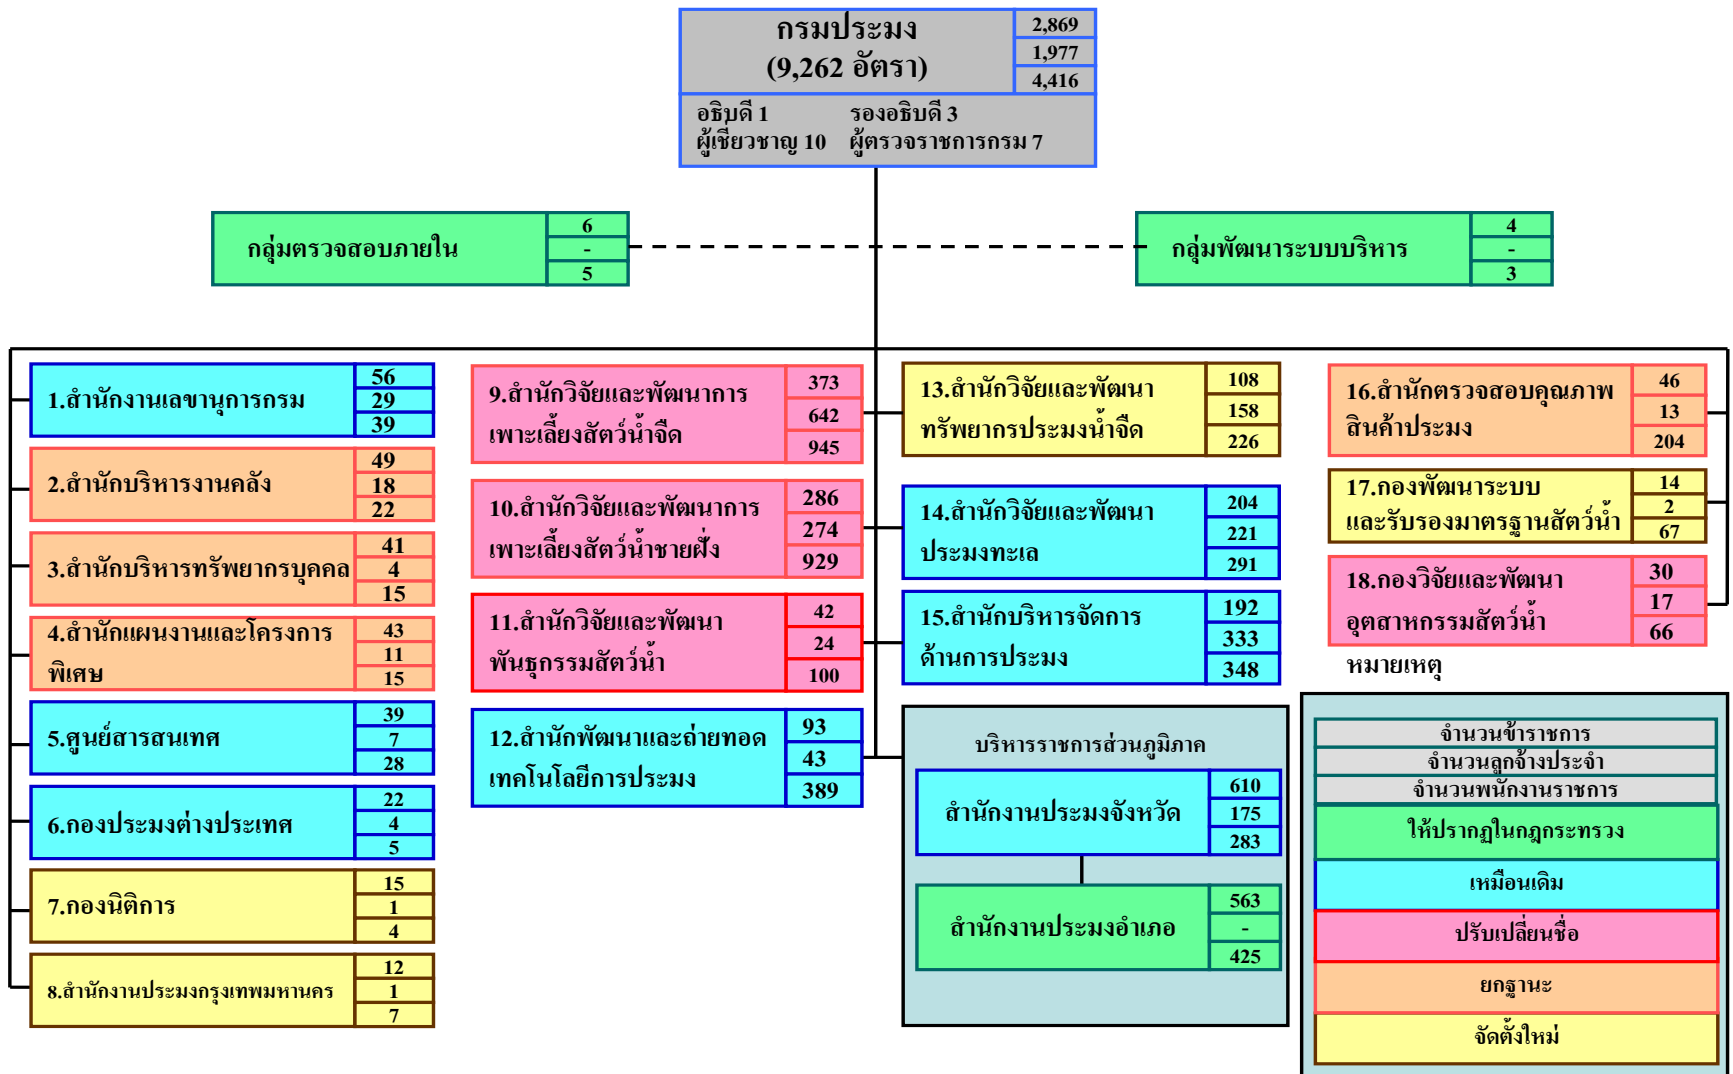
กรมประมง
(9,262 อัตรา)
2,869
1,977
4,416
อธิบดี 1 รองอธิบดี 3
ผู้เชี่ยวชาญ 10 ผู้ตรวจราชการกรม 7

กลุ่มตรวจสอบภายใน 6 - 5

กลุ่มพัฒนาระบบบริหาร 4 - 3

1.สำนักงานเลขานุการกรม 56 29 39

2.สำนักบริหารงานคลัง 49 18 22

3.สำนักบริหารทรัพยากรบุคคล 41 4 15

4.สำนักแผนงานและโครงการพิเศษ 43 11 15

5.ศูนย์สารสนเทศ 39 7 28

6.กองประมงต่างประเทศ 22 4 5

7.กองนิติการ 15 1 4

8.สำนักงานประมงกรุงเทพมหานคร 12 1 7

9.สำนักวิจัยและพัฒนาการเพาะเลี้ยงสัตว์น้ำจืด 373 642 945

10.สำนักวิจัยและพัฒนาการเพาะเลี้ยงสัตว์น้ำชายฝั่ง 286 274 929

11.สำนักวิจัยและพัฒนาพันธุกรรมสัตว์น้ำ 42 24 100

12.สำนักพัฒนาและถ่ายทอดเทคโนโลยีการประมง 93 43 389

13.สำนักวิจัยและพัฒนาทรัพยากรประมงน้ำจืด 108 158 226

14.สำนักวิจัยและพัฒนาประมงทะเล 204 221 291

15.สำนักบริหารจัดการด้านการประมง 192 333 348

บริหารราชการส่วนภูมิภาค

สำนักงานประมงจังหวัด 610 175 283

สำนักงานประมงอำเภอ 563 - 425

16.สำนักตรวจสอบคุณภาพสินค้าประมง 46 13 204

17.กองพัฒนาระบบและรับรองมาตรฐานสัตว์น้ำ 14 2 67

18.กองวิจัยและพัฒนาอุตสาหกรรมสัตว์น้ำ 30 17 66

หมายเหตุ

จำนวนข้าราชการ
จำนวนลูกจ้างประจำ
จำนวนพนักงานราชการ
ให้ปรากฏในกฎกระทรวง
เหมือนเดิม
ปรับเปลี่ยนชื่อ
ยกฐานะ
จัดตั้งใหม่